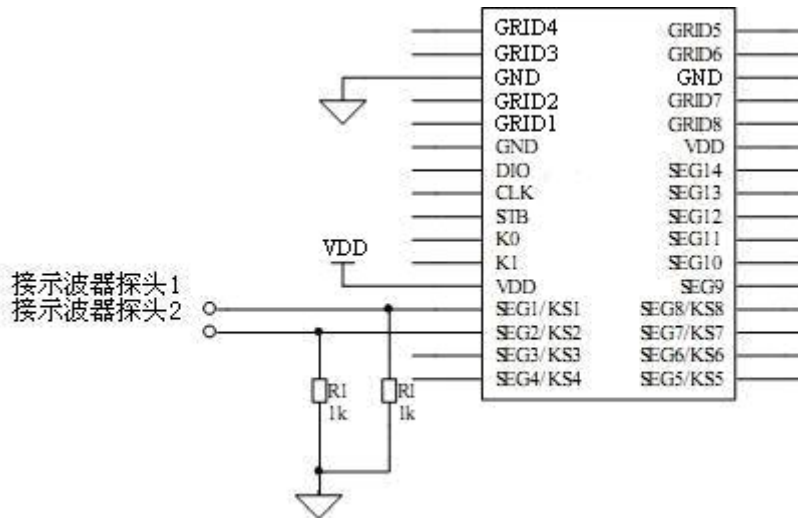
GRID4
GRID3
GND
GRID2
GRID1
GND
DIO
CLK
STB
K0
K1
VDD
SEG1/KS1
SEG2/KS2
SEG3/KS3
SEG4/KS4

GRID5
GRID6
GND
GRID7
GRID8
VDD
SEG14
SEG13
SEG12
SEG11
SEG10
SEG9
SEG8/KS8
SEG7/KS7
SEG6/KS6
SEG5/KS5

VDD
接示波器探头1
接示波器探头2
R1
1k
R1
1k